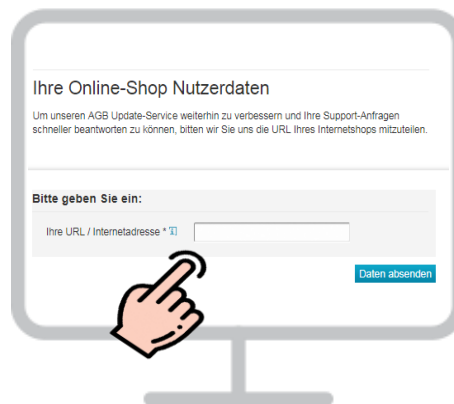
Ihre Online-Shop Nutzerdaten

Um unseren AGB Update-Service weiterhin zu verbessern und Ihre Support-Anfragen schneller beantworten zu können, bitten wir Sie uns die URL Ihres Internetshops mitzuteilen.

Bitte geben Sie ein:

Ihre URL / Internetadresse *

Daten absenden